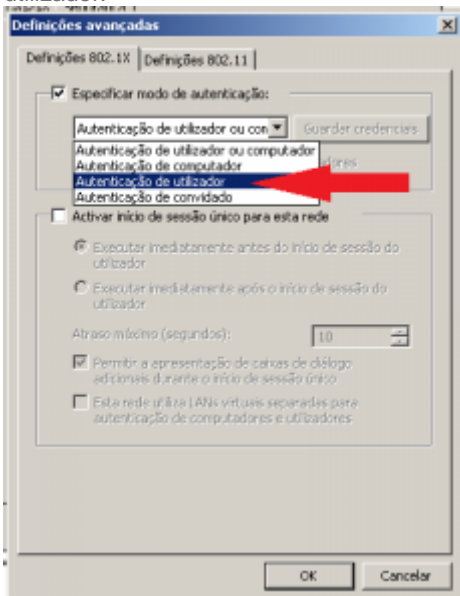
Definições avançadas

Definições 802.1X | Definições 802.11

Especificar modo de autenticação:

Autenticação de utilizador ou con

Guardar credenciais

Autenticação de utilizador ou computador
Autenticação de computador
Autenticação de utilizador
Autenticação de convidado

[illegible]dores

Activar início de sessão único para esta rede

Executar imediatamente antes do início de sessão do utilizador

Executar imediatamente após o início de sessão do utilizador

Atraso máximo (segundos): 10

Permitir a apresentação de caixas de diálogo adicionais durante o início de sessão único

Esta rede utiliza LANs virtuais separadas para autenticação de computadores e utilizadores

OK | Cancelar